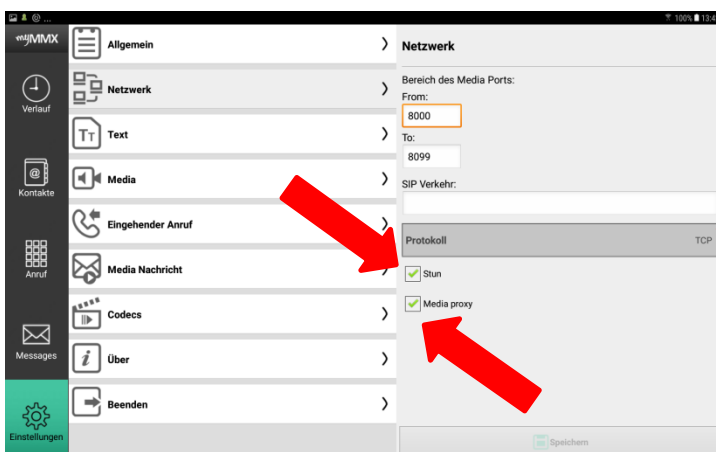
100% 13:4

myMMX

Verlauf

Kontakte

Anruf

Messages

Einstellungen

Allgemein

Netzwerk

Text

Media

Eingehender Anruf

Media Nachricht

Codecs

Über

Beenden

Netzwerk

Bereich des Media Ports:

From:

8000

To:

8099

SIP Verkehr:

Protokoll

TCP

Stun

Media proxy

Speichern